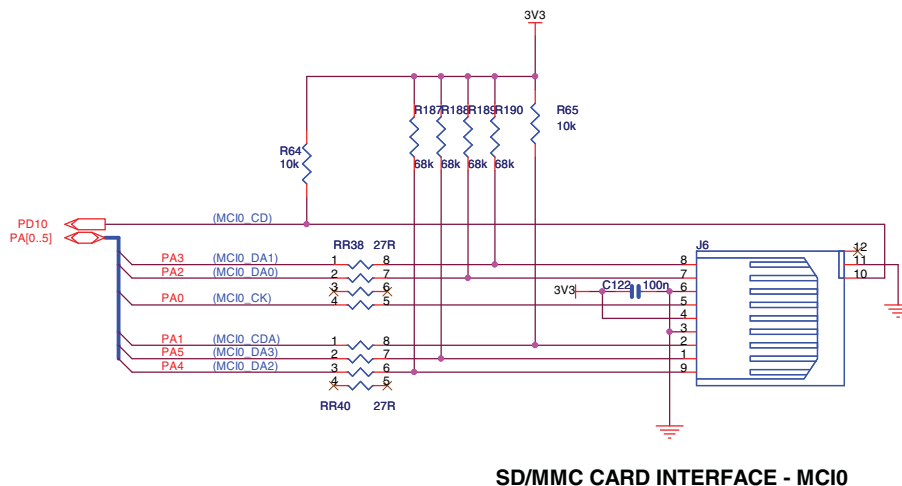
3V3

R187 R188 R189 R190
68k 68k 68k 68k

R65
10k

R64
10k

PD10
PA[0..5]

(MCI0_CD)

RR38 27R

PA3 (MCI0_DA1) 1 8
PA2 (MCI0_DA0) 2 7
3 6
PA0 (MCI0_CK) 4 5

PA1 (MCI0_CDA) 1 8
PA5 (MCI0_DA3) 2 7
PA4 (MCI0_DA2) 3 6
4 5

RR40 27R

3V3 C122 100n

J6
12
11
10
8
7
6
5
4
3
2
1
9

SD/MMC CARD INTERFACE - MCI0